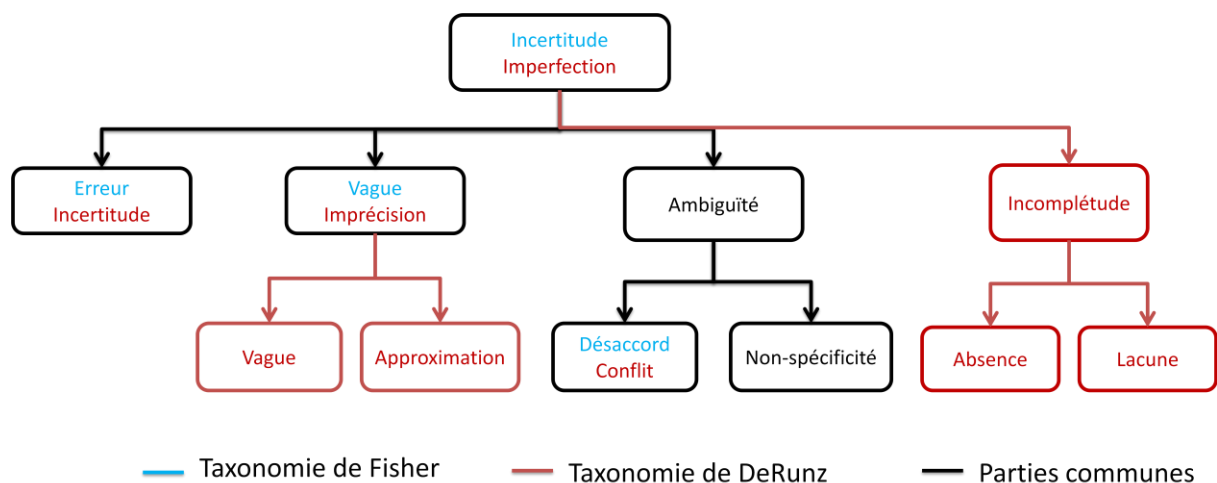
Incertitude
Imperfection

Erreur
Incertitude

Vague
Imprécision

Ambiguïté

Incomplétude

Vague

Approximation

Désaccord
Conflit

Non-spécificité

Absence

Lacune

Taxonomie de Fisher
Taxonomie de DeRunz
Parties communes